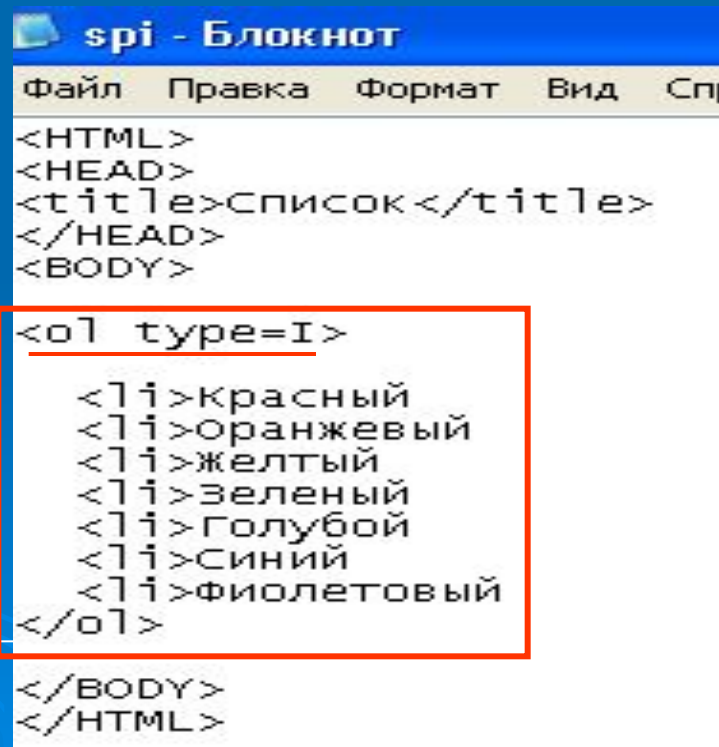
spi - Блокнот

Файл Правка Формат Вид Спр

<HTML>
<HEAD>
<title>Список</title>
</HEAD>
<BODY>

<ol type=I>

<li>Красный
<li>Оранжевый
<li>Желтый
<li>Зеленый
<li>Голубой
<li>Синий
<li>Фиолетовый
</ol>

</BODY>
</HTML>